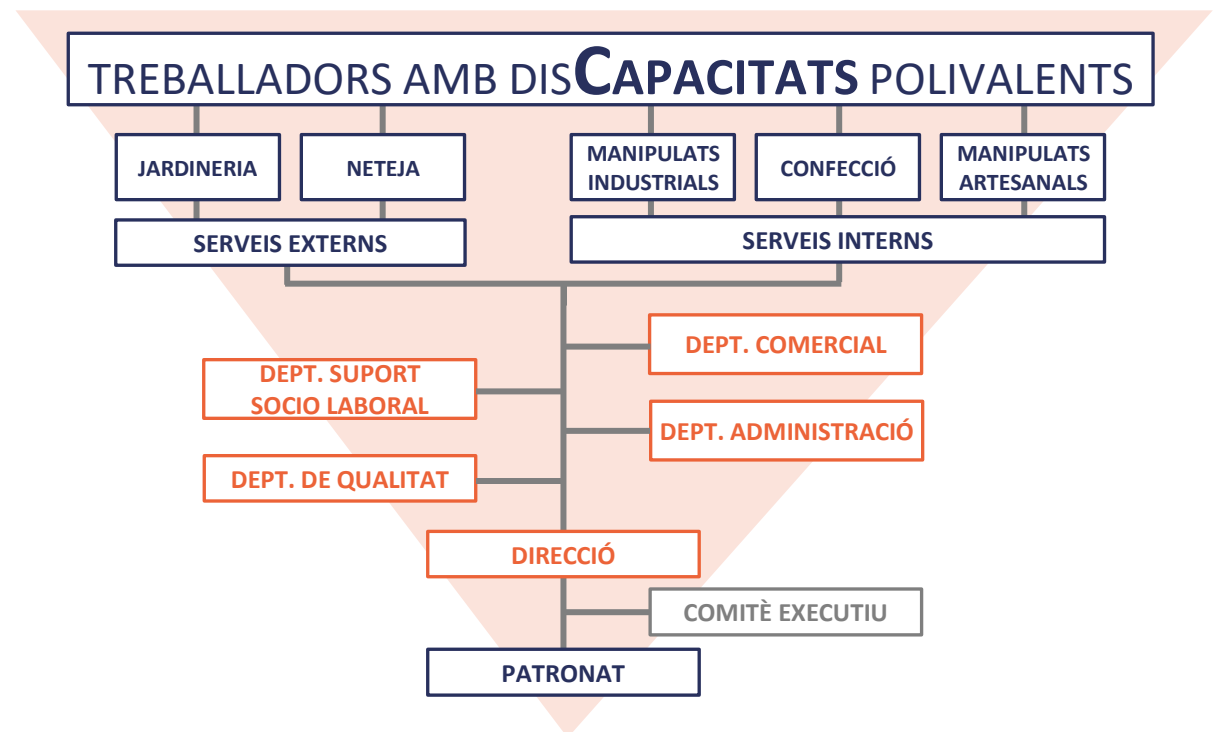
TREBALLADORS AMB DISCAPACITATS POLIVALENTS

JARDINERIA

NETEJA

MANIPULATS INDUSTRIALS

CONFECCIÓ

MANIPULATS ARTESANALS

SERVEIS EXTERNS

SERVEIS INTERNS

DEPT. COMERCIAL

DEPT. SUPORT SOCIO LABORAL

DEPT. ADMINISTRACIÓ

DEPT. DE QUALITAT

DIRECCIÓ

COMITÈ EXECUTIU

PATRONAT